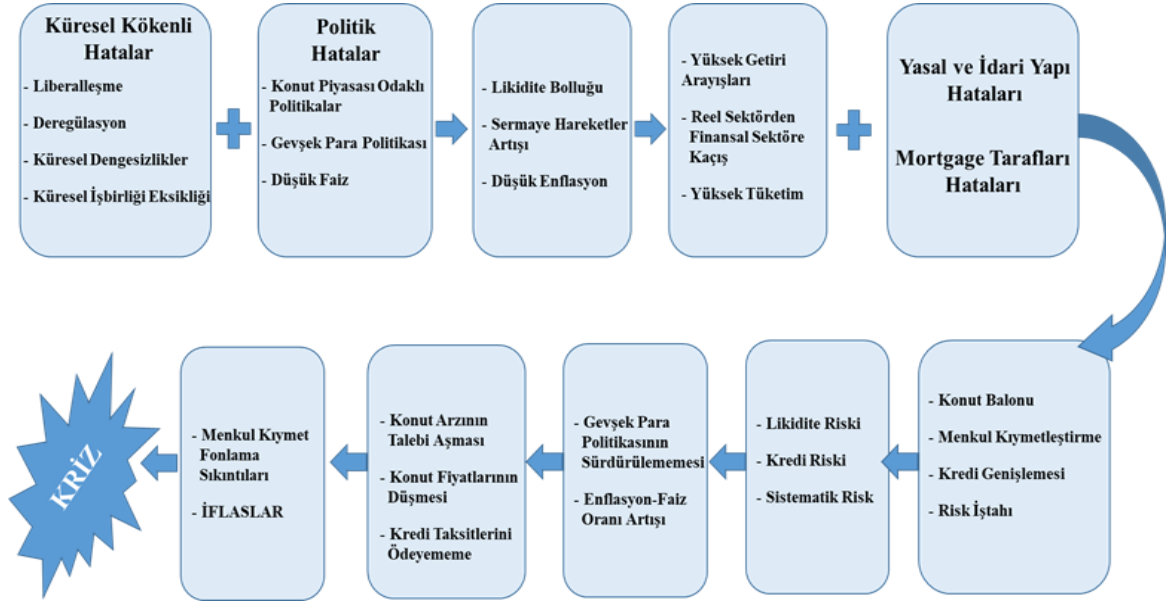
Küresel Kökenli Hatalar

- Liberalleşme

- Deregülasyon

- Küresel Dengesizlikler

- Küresel İşbirliği Eksikliği

Politik Hatalar

- Konut Piyasası Odaklı Politikalar

- Gevşek Para Politikası

- Düşük Faiz

- Likidite Bolluğu

- Sermaye Hareketler Artışı

- Düşük Enflasyon

- Yüksek Getiri Arayışları

- Reel Sektörden Finansal Sektöre Kaçış

- Yüksek Tüketim

Yasal ve İdari Yapı Hataları

Mortgage Tarafları Hataları

- Konut Balonu

- Menkul Kıymetleştirme

- Kredi Genişlemesi

- Risk İştahı

- Likidite Riski

- Kredi Riski

- Sistematik Risk

- Gevşek Para Politikasının Sürdürülememesi

- Enflasyon-Faiz Oranı Artışı

- Konut Arzının Talebi Aşması

- Konut Fiyatlarının Düşmesi

- Kredi Taksitlerini Ödeyememe

- Menkul Kıymet Fonlama Sıkıntıları

- İFLASLAR

KRİZ